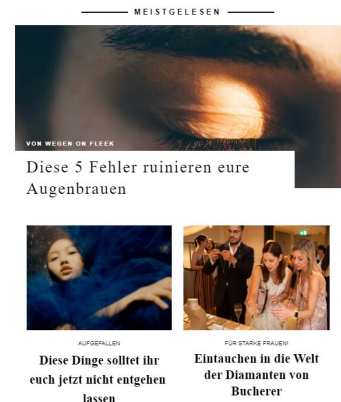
MEISTGELESEN

VON WEGEN ON FLEEK

Diese 5 Fehler ruinieren eure Augenbrauen

AUFGEFALLEN

Diese Dinge solltet ihr euch jetzt nicht entgehen lassen

FÜR STARKE FRAUEN!

Eintauchen in die Welt der Diamanten von Bucherer